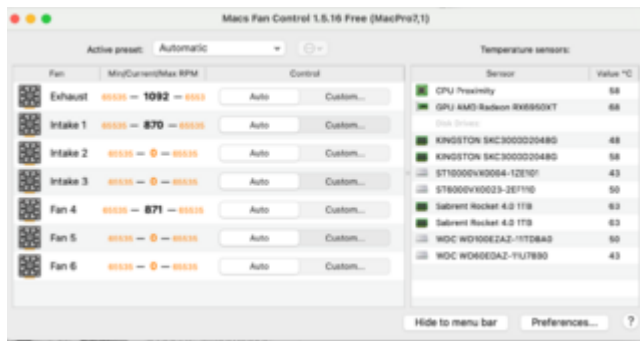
Macs Fan Control 1.5.16 Free (MacPro7,1)

Active preset: Automatic

Temperature sensors:

| Fan | Min/Current/Max RPM | Control | |
|---|---|---|---|
| Exhaust | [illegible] — 1092 — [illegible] | Auto | Custom... |
| Intake 1 | 65535 — 870 — 65535 | Auto | Custom... |
| Intake 2 | 65535 — 0 — 65535 | Auto | Custom... |
| Intake 3 | 65535 — 0 — 65535 | Auto | Custom... |
| Fan 4 | 65535 — 871 — 65535 | Auto | Custom... |
| Fan 5 | 65535 — 0 — 65535 | Auto | Custom... |
| Fan 6 | 65535 — 0 — 65535 | Auto | Custom... |

| Sensor | Value °C |
|---|---|
| CPU Proximity | 56 |
| GPU AMD Radeon RX6950XT | 66 |
| Disk Drives | |
| KINGSTON SKC3000D2048G | 48 |
| KINGSTON SKC3000D2048G | 58 |
| ST10000VX0004-1ZE101 | 43 |
| ST6000VX0023-2EF110 | 50 |
| Sabrent Rocket 4.0 1TB | 63 |
| Sabrent Rocket 4.0 1TB | 63 |
| WDC WD100EZAZ-11TDBA0 | 50 |
| WDC WD60EDAZ-11U78B0 | 43 |

Hide to menu bar

Preferences...

?